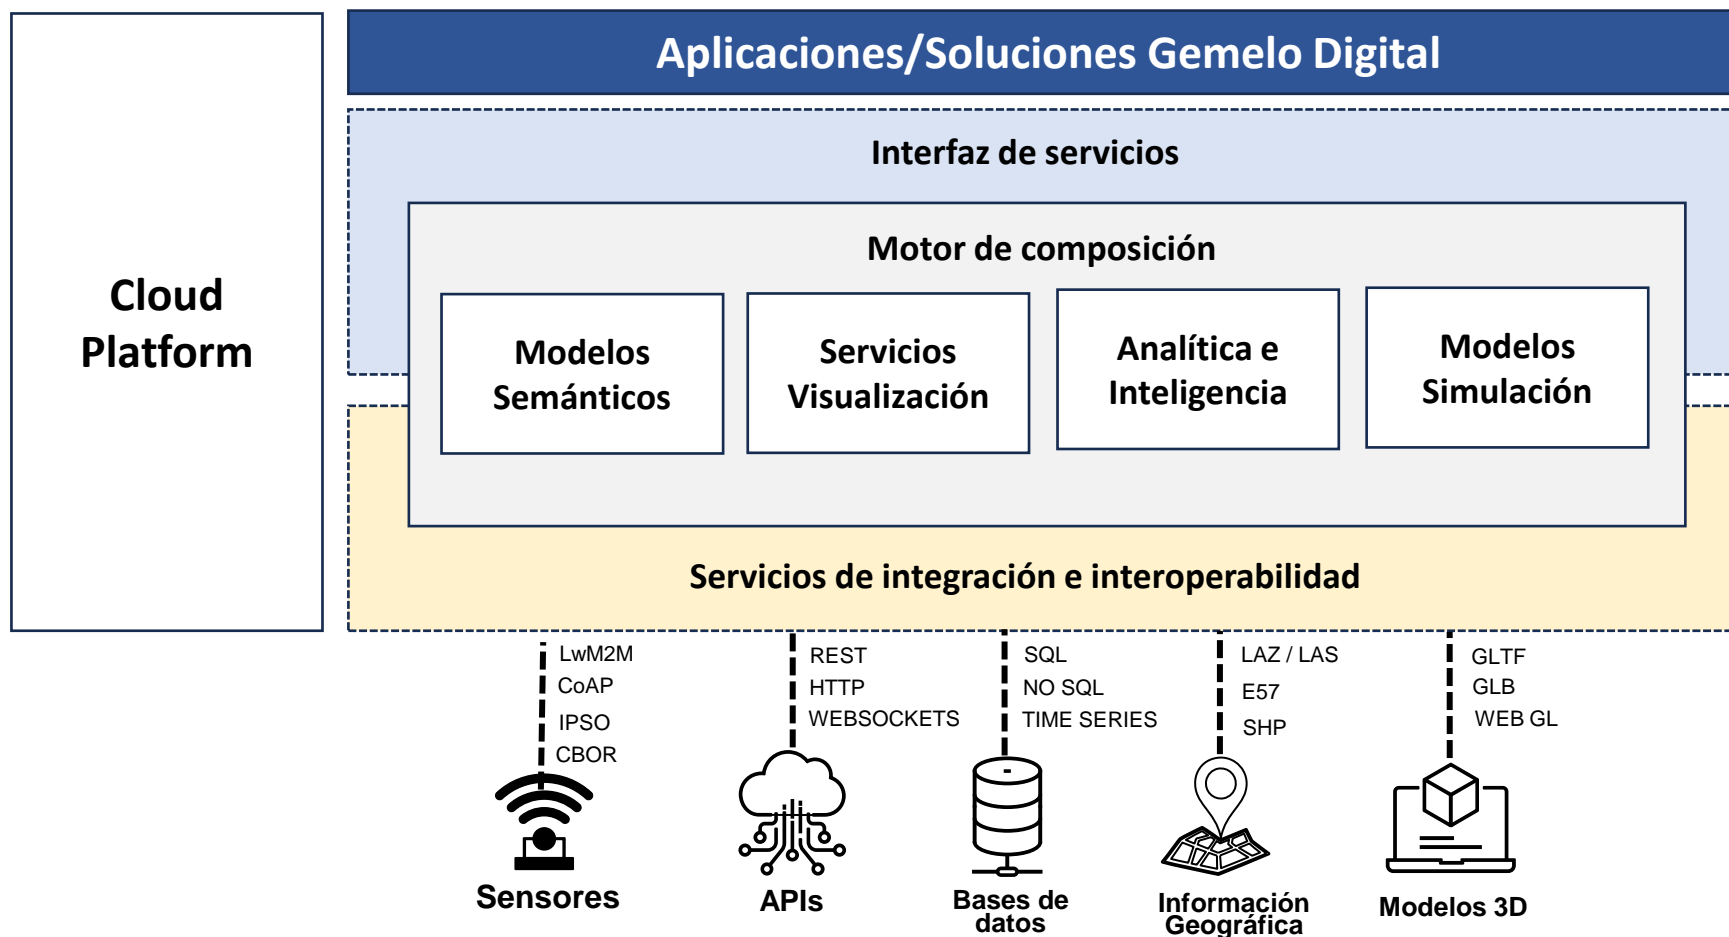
Cloud Platform

Aplicaciones/Soluciones Gemelo Digital

Interfaz de servicios

Motor de composición

Modelos Semánticos

Servicios Visualización

Analítica e Inteligencia

Modelos Simulación

Servicios de integración e interoperabilidad

LwM2M
CoAP
IPSO
CBOR

REST
HTTP
WEBSOCKETS

SQL
NO SQL
TIME SERIES

LAZ / LAS
E57
SHP

GLTF
GLB
WEB GL

Sensores

APIs

Bases de datos

Información Geográfica

Modelos 3D